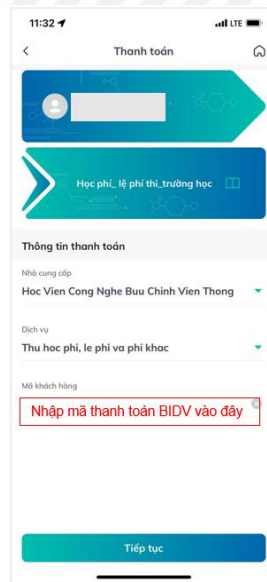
11:32
LTE

Thanh toán

Học phí_ lệ phí thi_trường học

Thông tin thanh toán

Nhà cung cấp
Hoc Vien Cong Nghe Buu Chinh Vien Thong

Dịch vụ
Thu hoc phi, le phi va phi khac

Mã khách hàng
Nhập mã thanh toán BIDV vào đây

Tiếp tục